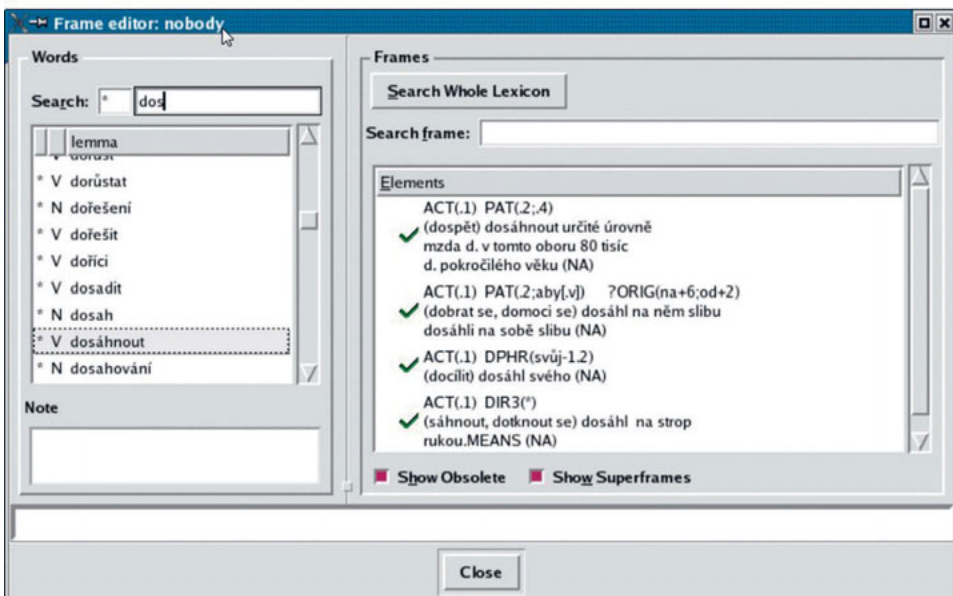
Frame editor: nobody

Words

Search: * dos

lemma
* V dorůst
* V dorůstat
* N dořešení
* V dořešit
* V dořici
* V dosadit
* N dosah
* V dosáhnout
* N dosahování

Note

Frames

Search Whole Lexicon

Search frame:

Elements

ACT(.1) PAT(.2;.4)
(dospět) dosáhnout určité úrovně
mzda d. v tomto oboru 80 tisíc
d. pokročilého věku (NA)

ACT(.1) PAT(.2;aby[.v]) ?ORIG(na+6;od+2)
(dobrat se, domoci se) dosáhl na něm slibu
dosáhli na sobě slibu (NA)

ACT(.1) DPHR(svůj-1.2)
(docílit) dosáhl svého (NA)

ACT(.1) DIR3(*)
(sáhnout, dotknout se) dosáhl na strop
rukou.MEANS (NA)

Show Obsolete Show Superframes

Close